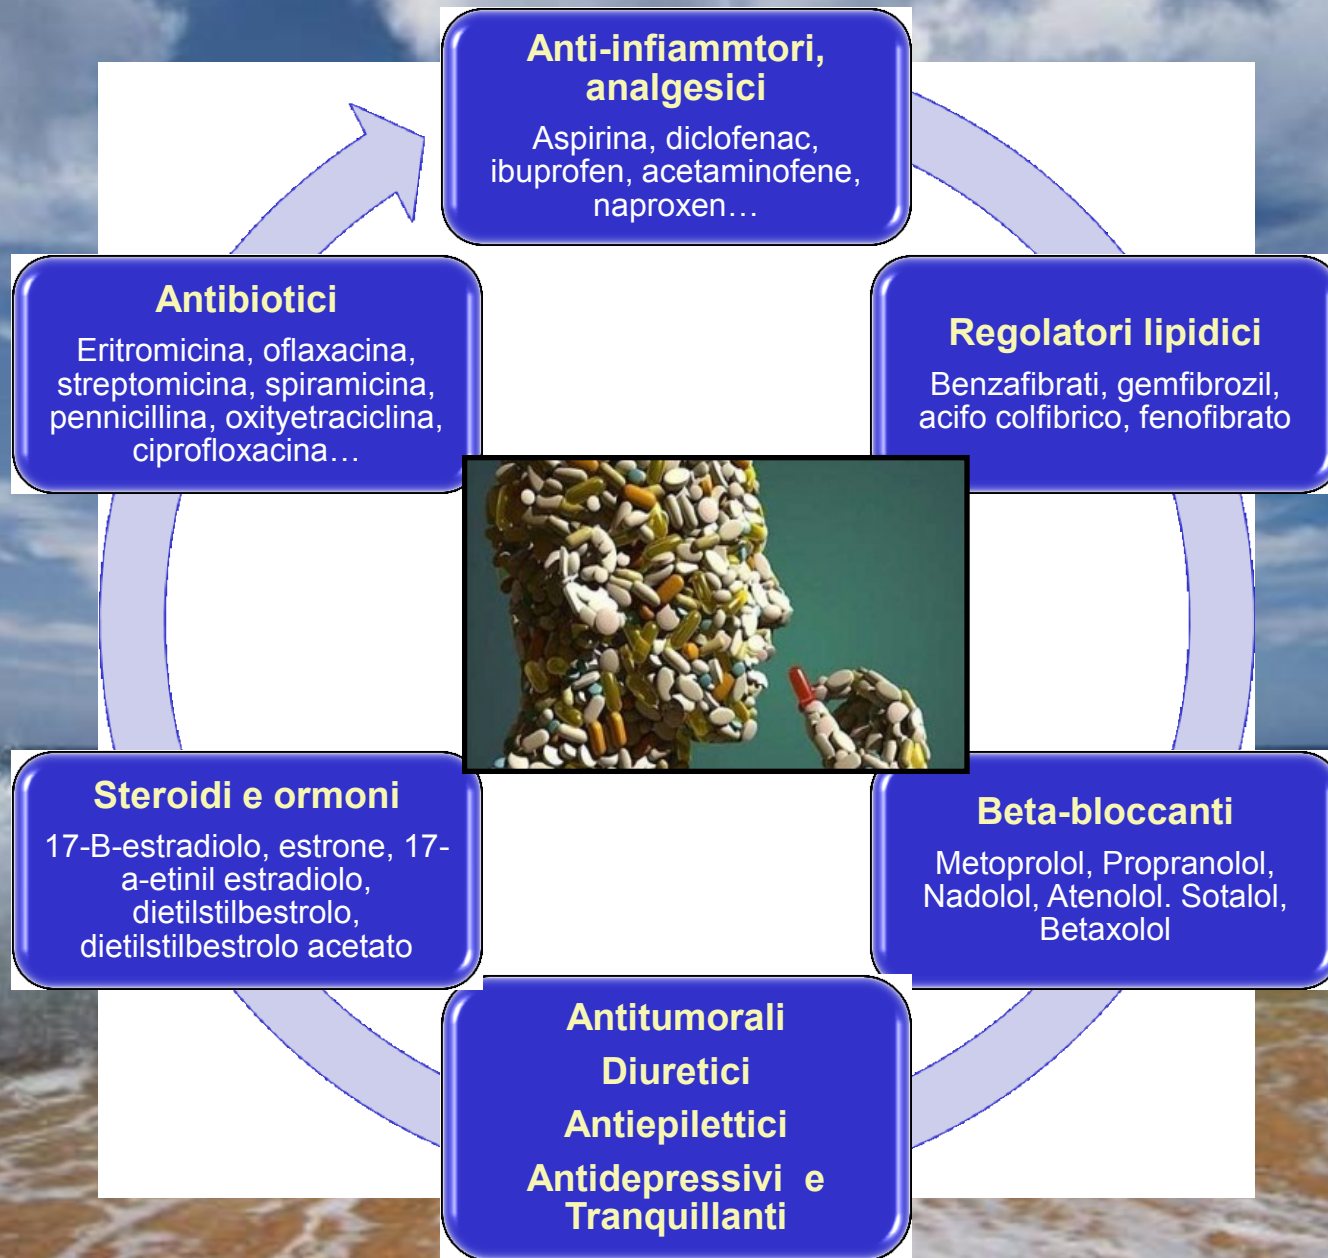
Anti-infiammtori, analgesici

Aspirina, diclofenac, ibuprofen, acetaminofene, naproxen…

Regolatori lipidici

Benzafibrati, gemfibrozil, acifo colfibrico, fenofibrato

Beta-bloccanti

Metoprolol, Propranolol, Nadolol, Atenolol. Sotalol, Betaxolol

Antitumorali

Diuretici

Antiepilettici

Antidepressivi e Tranquillanti

Steroidi e ormoni

17-B-estradiolo, estrone, 17-a-etinil estradiolo, dietilstilbestrolo, dietilstilbestrolo acetato

Antibiotici

Eritromicina, oflaxacina, streptomicina, spiramicina, pennicillina, oxityetraciclina, ciprofloxacina…